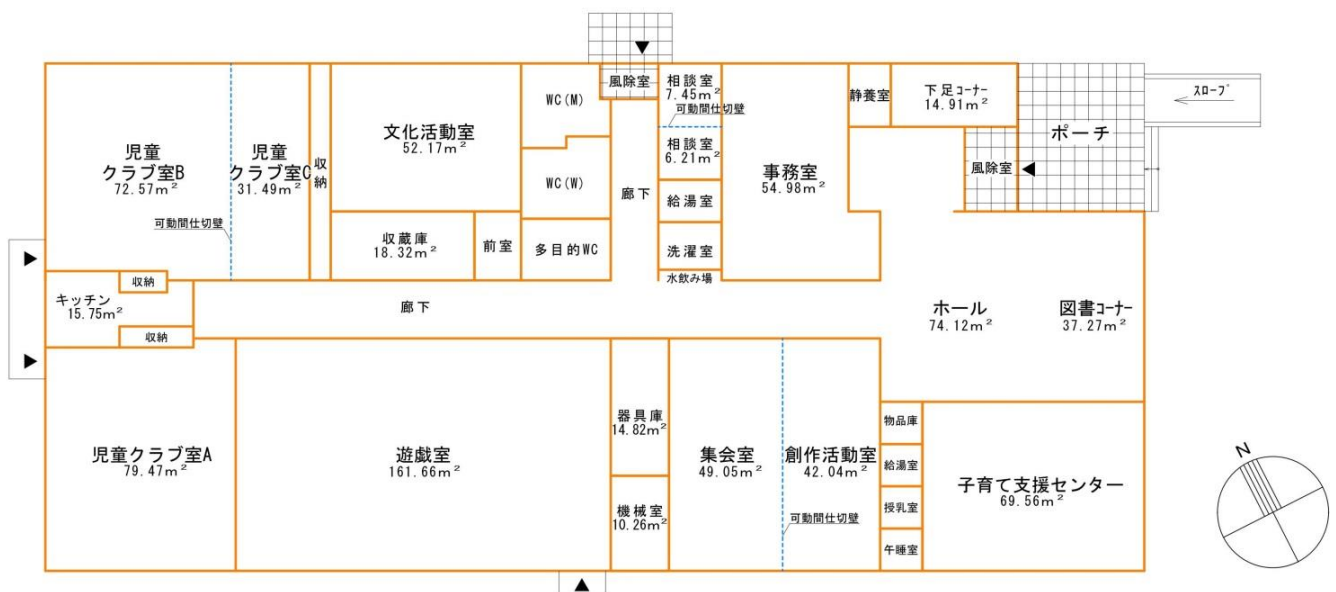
児童
クラブ室B
72.57m²

児童
クラブ室C
31.49m²

可動間仕切壁

収納

文化活動室
52.17m²

収蔵庫
18.32m²

前室

WC(M)

WC(W)

多目的WC

風除室

廊下

相談室
7.45m²

可動間仕切壁

相談室
6.21m²

給湯室

洗濯室

水飲み場

事務室
54.98m²

静養室

下足コーナー
14.91m²

スロープ

ポーチ

風除室

キッチン
15.75m²

収納

収納

廊下

ホール
74.12m²

図書コーナー
37.27m²

児童クラブ室A
79.47m²

遊戯室
161.66m²

器具庫
14.82m²

機械室
10.26m²

集会室
49.05m²

創作活動室
42.04m²

可動間仕切壁

物品庫

給湯室

授乳室

午睡室

子育て支援センター
69.56m²

N